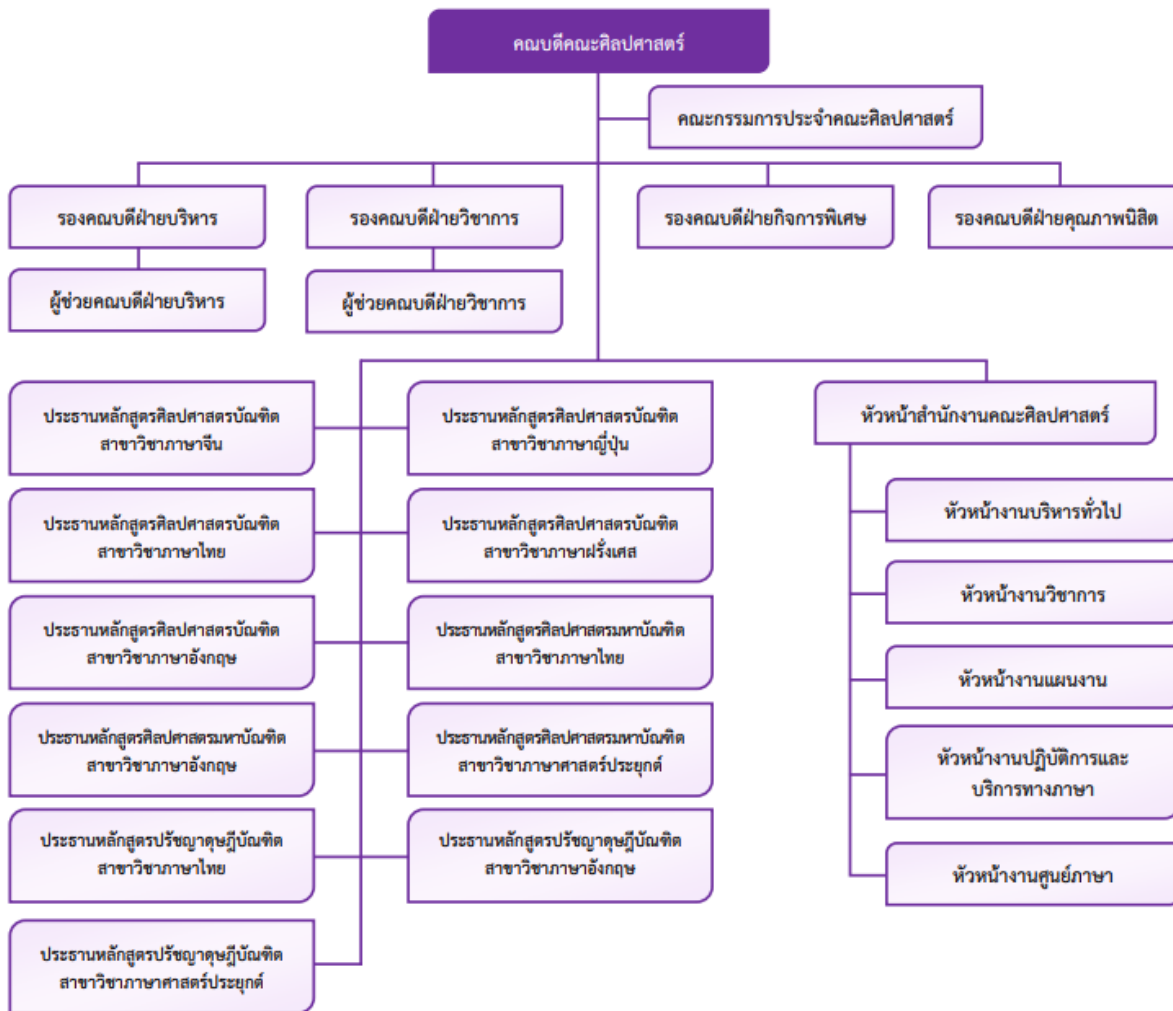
คณบดีคณะศิลปศาสตร์

คณะกรรมการประจำคณะศิลปศาสตร์

รองคณบดีฝ่ายบริหาร

ผู้ช่วยคณบดีฝ่ายบริหาร

รองคณบดีฝ่ายวิชาการ

ผู้ช่วยคณบดีฝ่ายวิชาการ

รองคณบดีฝ่ายกิจการพิเศษ

รองคณบดีฝ่ายคุณภาพนิสิต

ประธานหลักสูตรศิลปศาสตรบัณฑิต สาขาวิชาภาษาจีน

ประธานหลักสูตรศิลปศาสตรบัณฑิต สาขาวิชาภาษาไทย

ประธานหลักสูตรศิลปศาสตรบัณฑิต สาขาวิชาภาษาอังกฤษ

ประธานหลักสูตรศิลปศาสตรมหาบัณฑิต สาขาวิชาภาษาอังกฤษ

ประธานหลักสูตรปรัชญาดุษฎีบัณฑิต สาขาวิชาภาษาไทย

ประธานหลักสูตรปรัชญาดุษฎีบัณฑิต สาขาวิชาภาษาศาสตร์ประยุกต์

ประธานหลักสูตรศิลปศาสตรบัณฑิต สาขาวิชาภาษาญี่ปุ่น

ประธานหลักสูตรศิลปศาสตรบัณฑิต สาขาวิชาภาษาฝรั่งเศส

ประธานหลักสูตรศิลปศาสตรมหาบัณฑิต สาขาวิชาภาษาไทย

ประธานหลักสูตรศิลปศาสตรมหาบัณฑิต สาขาวิชาภาษาศาสตร์ประยุกต์

ประธานหลักสูตรปรัชญาดุษฎีบัณฑิต สาขาวิชาภาษาอังกฤษ

หัวหน้าสำนักงานคณะศิลปศาสตร์

หัวหน้างานบริหารทั่วไป

หัวหน้างานวิชาการ

หัวหน้างานแผนงาน

หัวหน้างานปฏิบัติการและบริการทางภาษา

หัวหน้างานศูนย์ภาษา